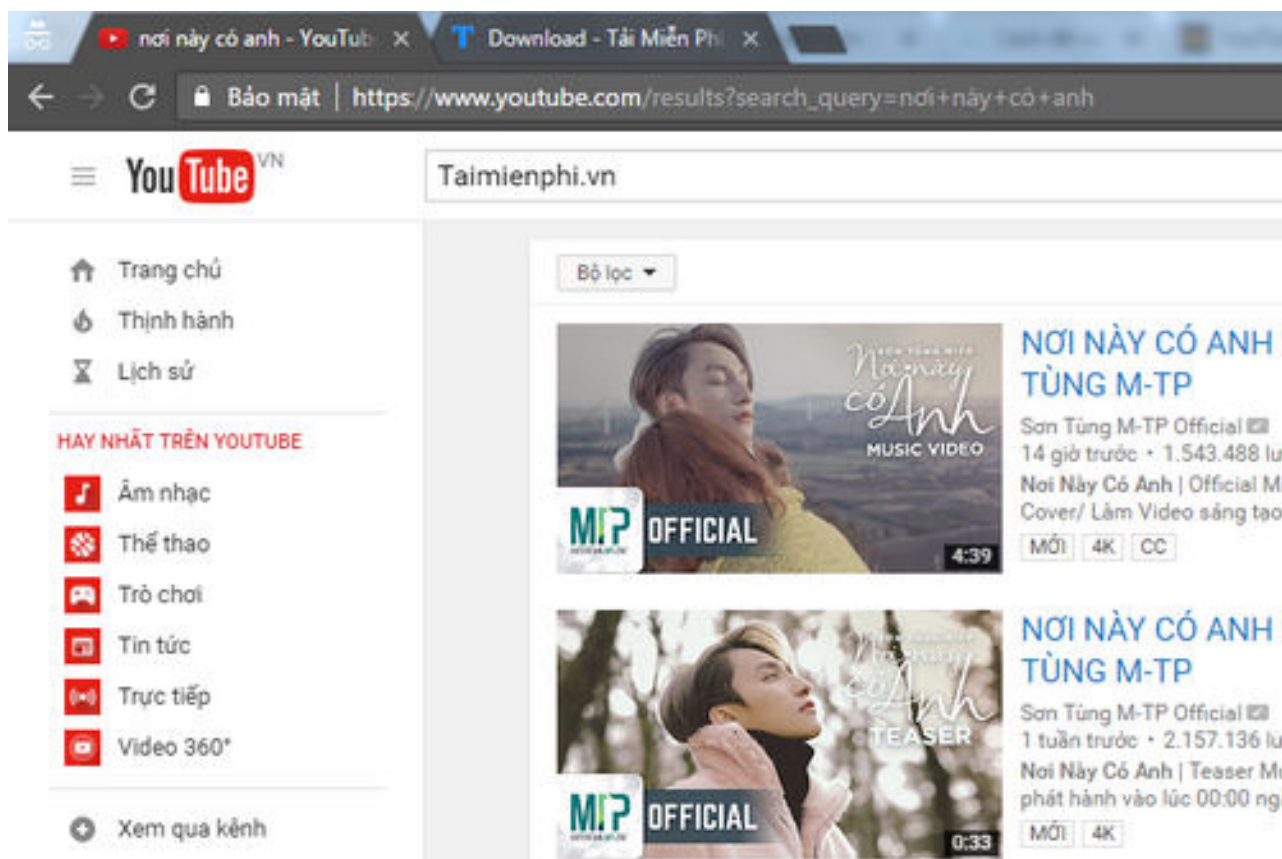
nơi này có anh - YouTub ×
Download - Tải Miễn Phí ×

Bảo mật | https://www.youtube.com/results?search_query=nơi+này+có+anh

YouTube VN

Taimienphi.vn

Trang chủ
Thịnh hành
Lịch sử

HAY NHẤT TRÊN YOUTUBE
Âm nhạc
Thể thao
Trò chơi
Tin tức
Trực tiếp
Video 360°

Xem qua kênh

Bộ lọc

Sơn Tùng M-TP
Nơi này có Anh
MUSIC VIDEO
M-TP OFFICIAL
4:39

NƠI NÀY CÓ ANH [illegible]
TÙNG M-TP
Sơn Tùng M-TP Official
14 giờ trước • 1.543.488 lư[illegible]
Nơi Này Có Anh | Official M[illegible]
Cover/ Làm Video sáng tạo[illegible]
MỚI 4K CC

Nơi này có Anh
TEASER
M-TP OFFICIAL
0:33

NƠI NÀY CÓ ANH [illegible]
TÙNG M-TP
Sơn Tùng M-TP Official
1 tuần trước • 2.157.136 lư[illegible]
Nơi Này Có Anh | Teaser M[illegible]
phát hành vào lúc 00:00 ng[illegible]
MỚI 4K